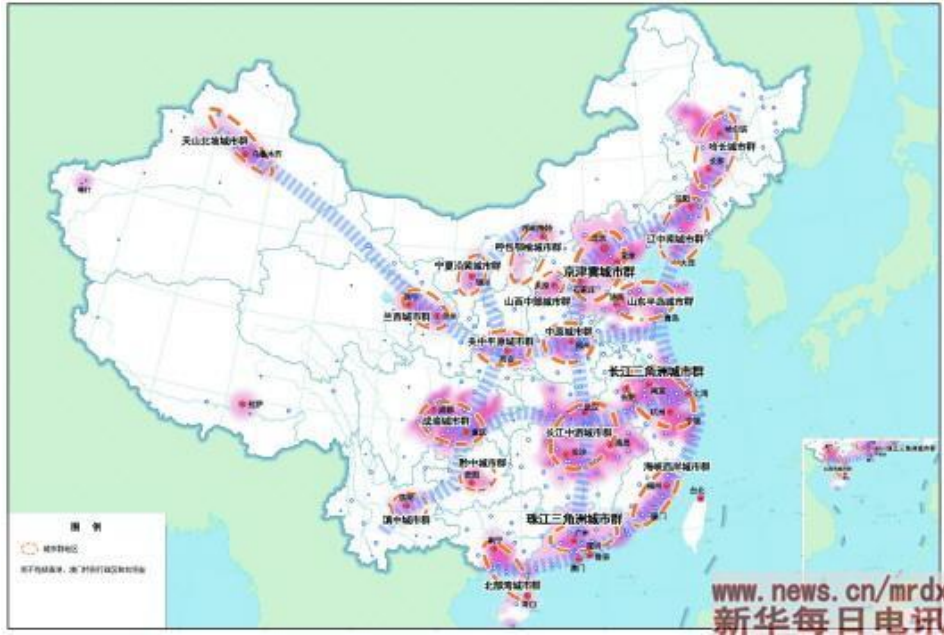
天山北坡城市群
乌鲁木齐
喀什
哈长城市群
哈尔滨
长春
沈阳
辽中南城市群
大连
呼包鄂榆城市群
呼和浩特
京津冀城市群
北京
天津
宁夏沿黄城市群
银川
太原
石家庄
山西中部城市群
济南
山东半岛城市群
青岛
兰州
兰西城市群
西宁
中原城市群
郑州
关中平原城市群
西安
长江三角洲城市群
南京
上海
杭州
合肥
武汉
拉萨
成都
成渝城市群
重庆
长江中游城市群
长沙
南昌
黔中城市群
贵阳
海峡西岸城市群
福州
台北
昆明
滇中城市群
珠江三角洲城市群
南宁
广州
香港
澳门
北部湾城市群
海口
图 例
城市群地区
www.news.cn/mrdx
新华每日电讯
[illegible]